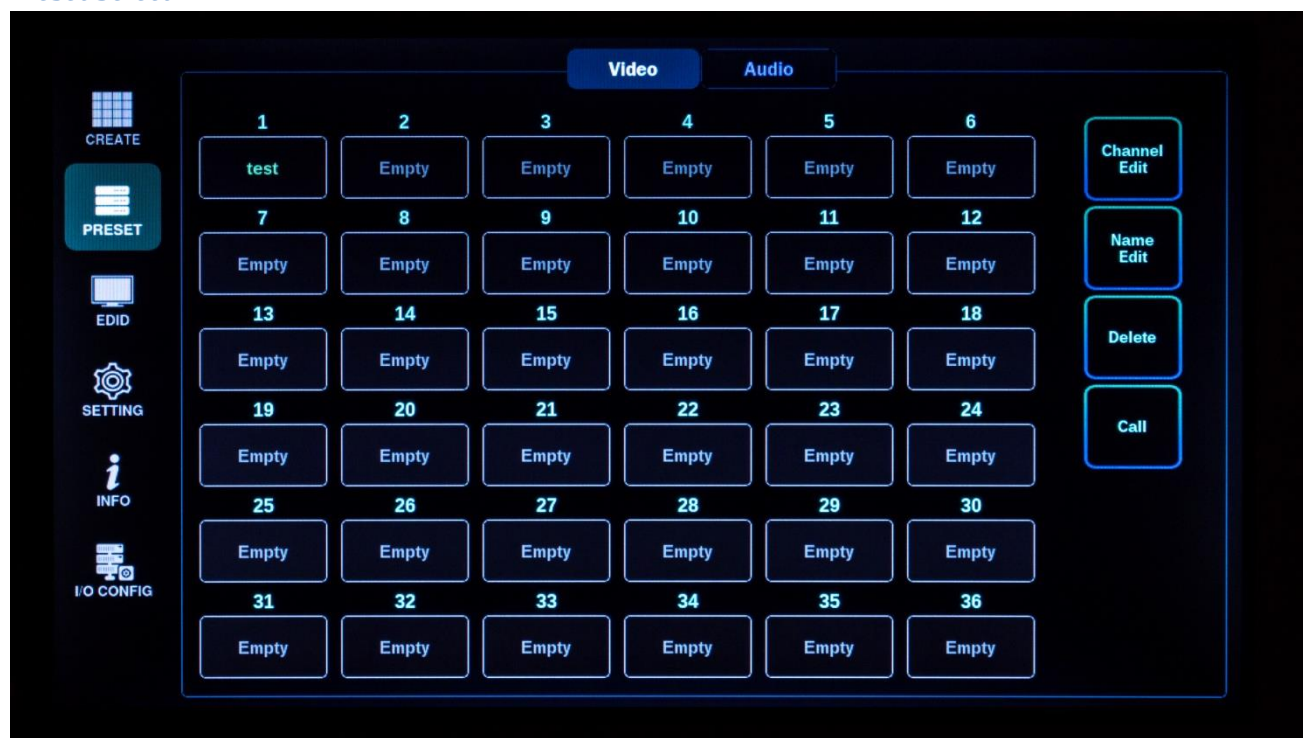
CREATE
PRESET
EDID
SETTING
INFO
I/O CONFIG

Video Audio

| 1 | 2 | 3 | 4 | 5 | 6 |
|---|---|---|---|---|---|
| test | Empty | Empty | Empty | Empty | Empty |
| 7 | 8 | 9 | 10 | 11 | 12 |
| Empty | Empty | Empty | Empty | Empty | Empty |
| 13 | 14 | 15 | 16 | 17 | 18 |
| Empty | Empty | Empty | Empty | Empty | Empty |
| 19 | 20 | 21 | 22 | 23 | 24 |
| Empty | Empty | Empty | Empty | Empty | Empty |
| 25 | 26 | 27 | 28 | 29 | 30 |
| Empty | Empty | Empty | Empty | Empty | Empty |
| 31 | 32 | 33 | 34 | 35 | 36 |
| Empty | Empty | Empty | Empty | Empty | Empty |

Channel Edit
Name Edit
Delete
Call